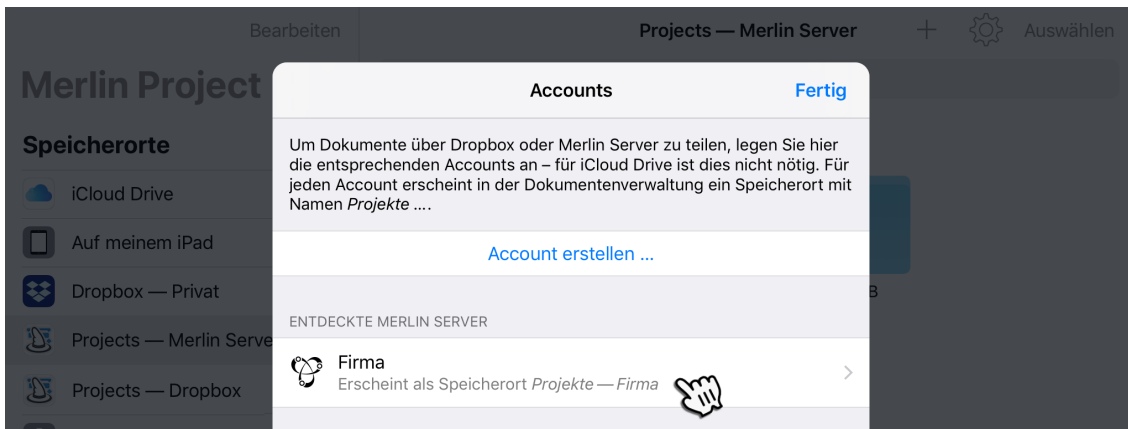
Bearbeiten

Projects — Merlin Server

+

Auswählen

Merlin Project

Speicherorte

iCloud Drive

Auf meinem iPad

Dropbox — Privat

Projects — Merlin Serve

Projects — Dropbox

Accounts

Fertig

Um Dokumente über Dropbox oder Merlin Server zu teilen, legen Sie hier die entsprechenden Accounts an – für iCloud Drive ist dies nicht nötig. Für jeden Account erscheint in der Dokumentenverwaltung ein Speicherort mit Namen *Projekte* ....

Account erstellen ...

ENTDECKTE MERLIN SERVER

Firma

Erscheint als Speicherort *Projekte — Firma*

B